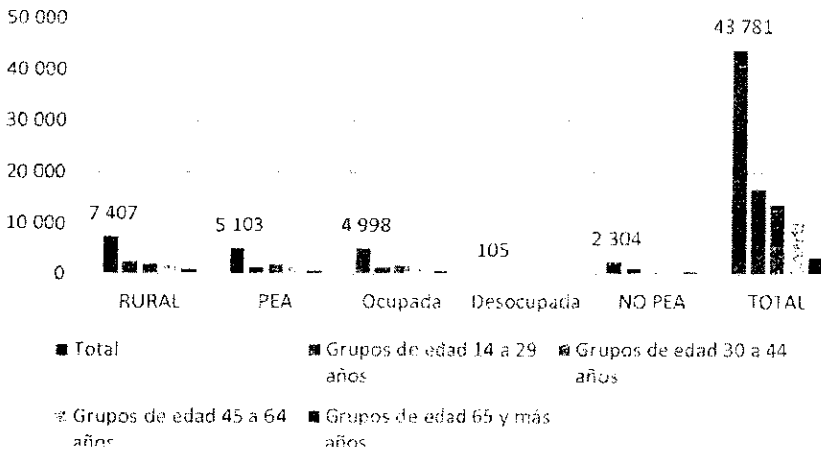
50 000
40 000
30 000
20 000
10 000
0

43 781
7 407
5 103
4 998
105
2 304

RURAL
PEA
Ocupada
Desocupada
NO PEA
TOTAL

■ Total
■ Grupos de edad 14 a 29 años
■ Grupos de edad 30 a 44 años
■ Grupos de edad 45 a 64 años
■ Grupos de edad 65 y más años